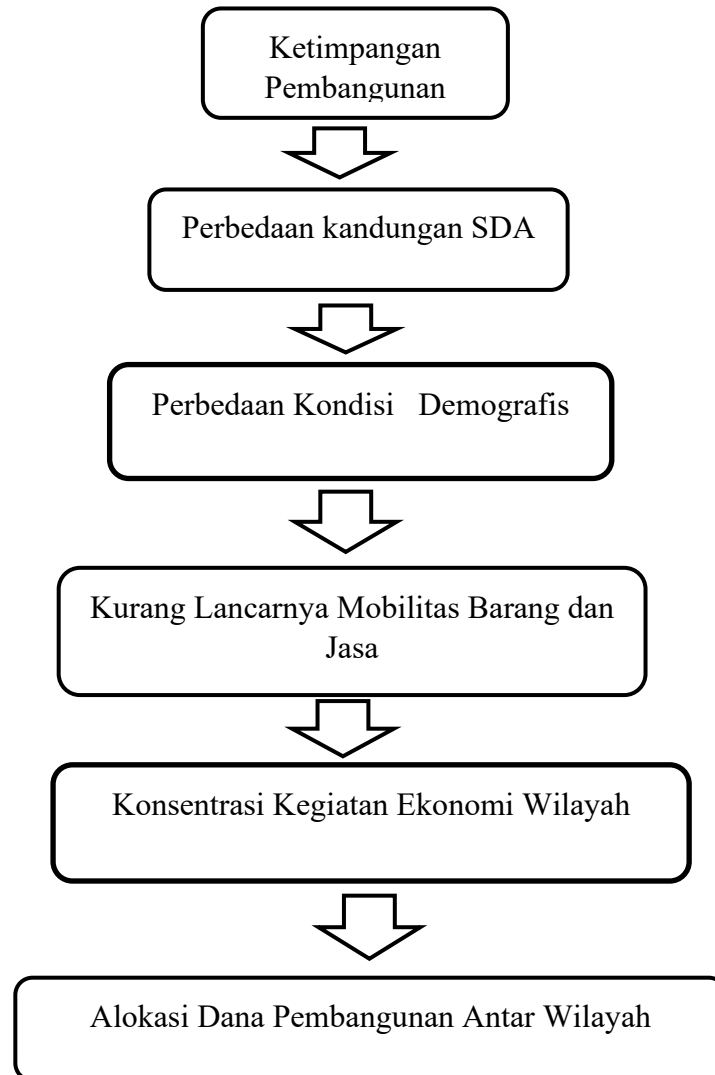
Ketimpangan Pembangunan

Perbedaan kandungan SDA

Perbedaan Kondisi Demografis

Kurang Lancarnya Mobilitas Barang dan Jasa

Konsentrasi Kegiatan Ekonomi Wilayah

Alokasi Dana Pembangunan Antar Wilayah